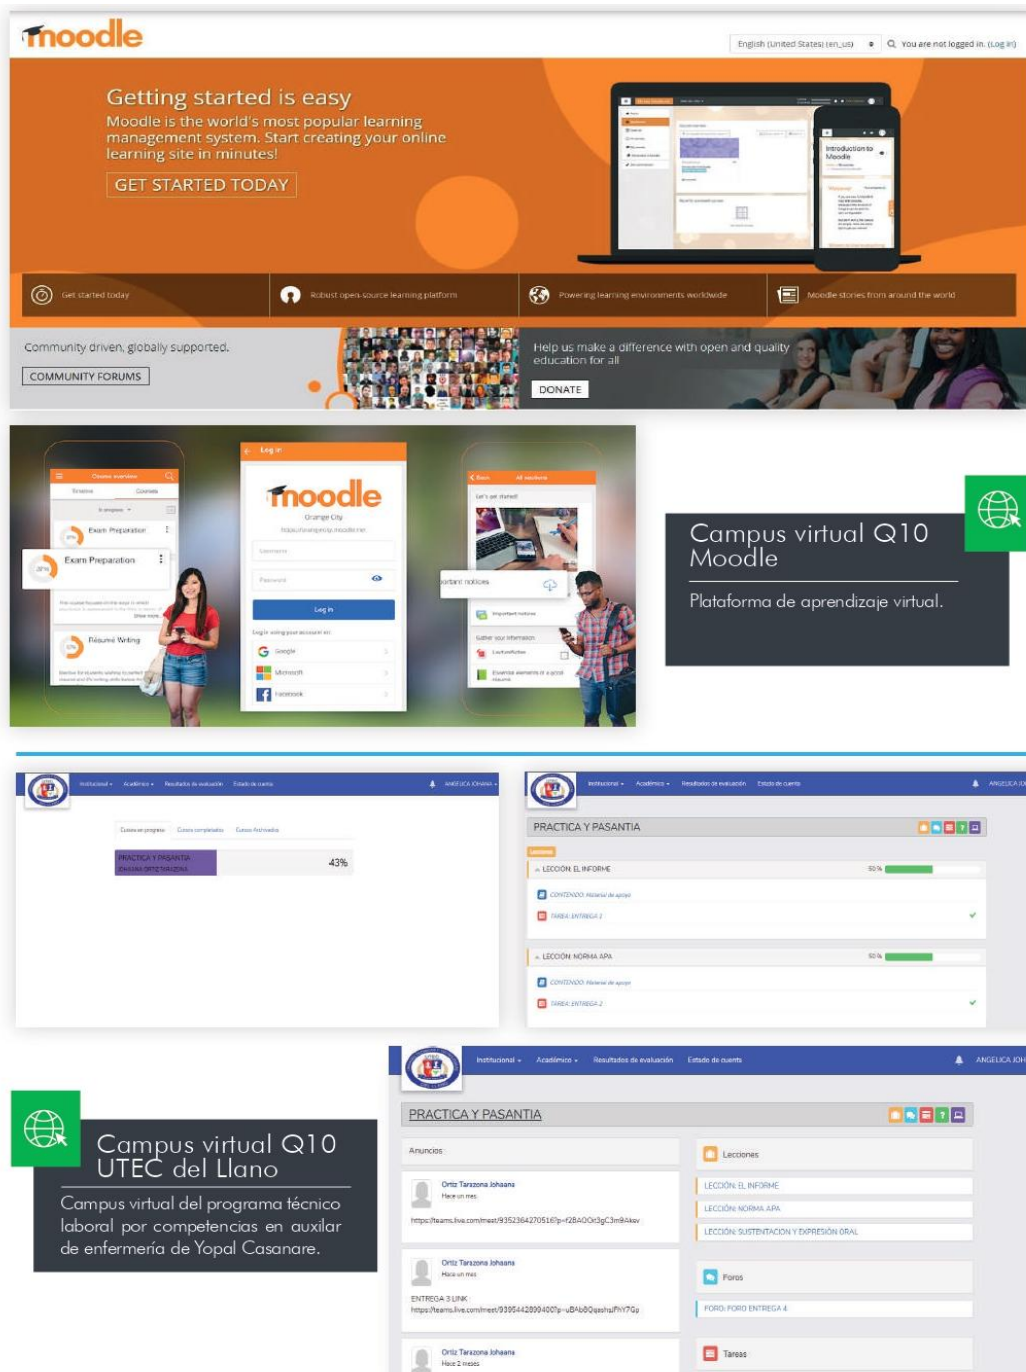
moodle

English (United States) (en_us) You are not logged in. (Log in)

Getting started is easy

Moodle is the world's most popular learning management system. Start creating your online learning site in minutes!

GET STARTED TODAY

Get started today | Robust open-source learning platform | Powering learning environments worldwide | Moodle stories from around the world

Community driven, globally supported.

COMMUNITY FORUMS

Help us make a difference with open and quality education for all

DONATE

Course overview

Exam Preparation

Exam Preparation

Résumé Writing

Log in

moodle

Orange City

Log in

Google

Microsoft

Facebook

Let's get started

Important notices

Campus virtual Q10 Moodle

Plataforma de aprendizaje virtual.

Institucional · Académico · Resultados de evaluación · Estado de cuenta · ANGELICA JOHANA

Cursos en progreso · Cursos completados · Cursos Archivados

PRACTICA Y PASANTIA
JOHANNA ORTIZ TARAZONA | 43%

PRACTICA Y PASANTIA

LECCIÓN: EL INFORME 50 %

CONTENIDO: Material de apoyo

TAREA: ENTREGA 1

LECCIÓN: NORMA APA 50 %

CONTENIDO: Material de apoyo

TAREA: ENTREGA 2

Campus virtual Q10 UTEC del Llano

Campus virtual del programa técnico laboral por competencias en auxiliar de enfermería de Yopal Casanare.

Institucional · Académico · Resultados de evaluación · Estado de cuenta · ANGELICA JOH

PRACTICA Y PASANTIA

Anuncios

Ortiz Tarazona Johaana
Hace un mes
https://teams.live.com/meet/9352364270516?p=f2BAOGt3gC3m9Akov

Ortiz Tarazona Johaana
Hace un mes
ENTREGA 3 LINK
https://teams.live.com/meet/9395442890400?p=uBAbBQasshsJFhY7Gp

Ortiz Tarazona Johaana
Hace 2 meses

Lecciones
LECCIÓN: EL INFORME
LECCIÓN: NORMA APA
LECCIÓN: SUSTENTACION Y EXPRESIÓN ORAL

Foros
FORO: FORO ENTREGA 4

Tareas